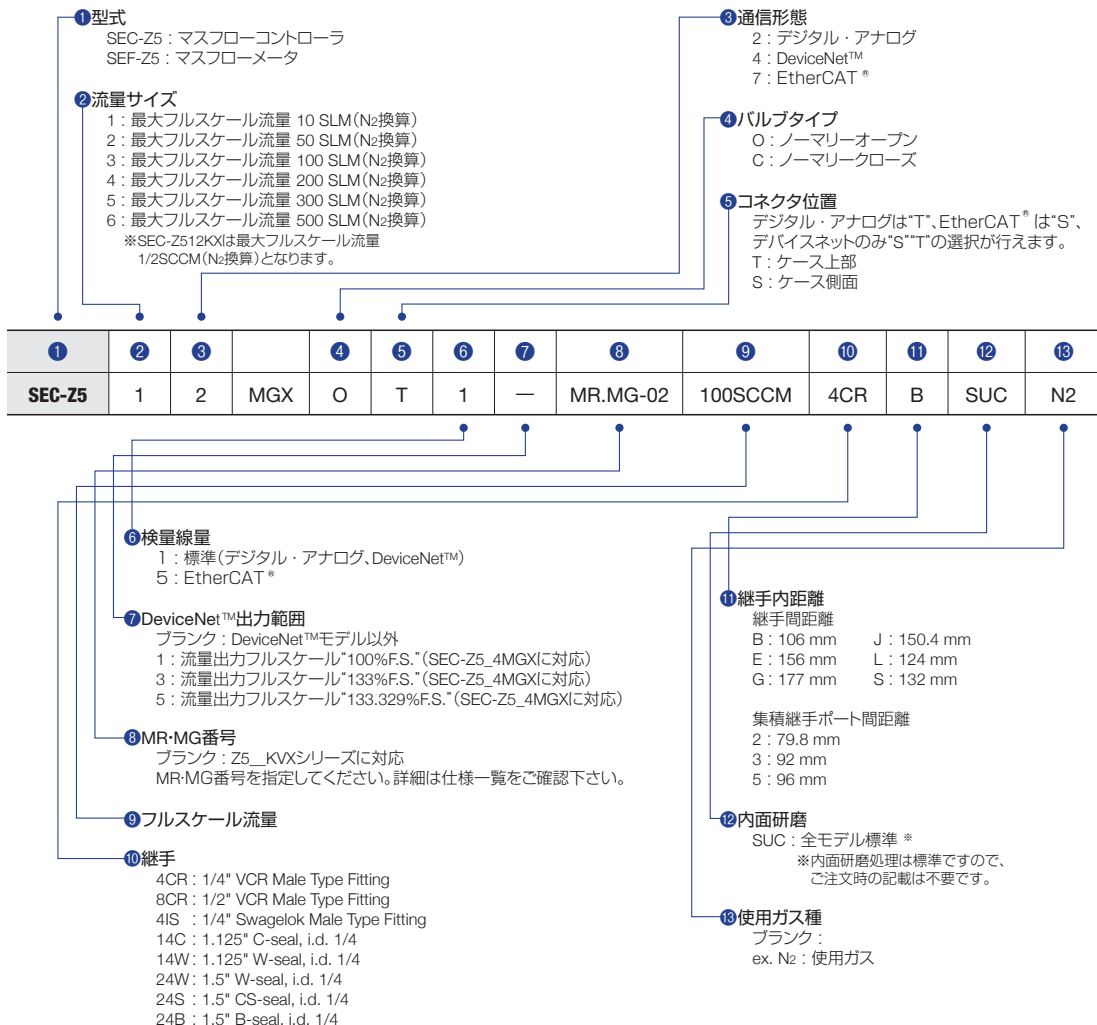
❶型式
SEC-Z5：マスフローコントローラ
SEF-Z5：マスフローメータ

❷流量サイズ
1：最大フルスケール流量 10 SLM（$N_2$換算）
2：最大フルスケール流量 50 SLM（$N_2$換算）
3：最大フルスケール流量 100 SLM（$N_2$換算）
4：最大フルスケール流量 200 SLM（$N_2$換算）
5：最大フルスケール流量 300 SLM（$N_2$換算）
6：最大フルスケール流量 500 SLM（$N_2$換算）
※SEC-Z512KXは最大フルスケール流量 1/2SCCM（$N_2$換算）となります。

❸通信形態
2：デジタル・アナログ
4：DeviceNet™
7：EtherCAT®

❹バルブタイプ
O：ノーマリーオープン
C：ノーマリークローズ

❺コネクタ位置
デジタル・アナログは"T"、EtherCAT®は"S"、デバイスネットのみ"S""T"の選択が行えます。
T：ケース上部
S：ケース側面

| ❶ | ❷ | ❸ | | ❹ | ❺ | ❻ | ❼ | ❽ | ❾ | ❿ | ⓫ | ⓬ | ⓭ |
|---|---|---|---|---|---|---|---|---|---|---|---|---|---|
| SEC-Z5 | 1 | 2 | MGX | O | T | 1 | — | MR.MG-02 | 100SCCM | 4CR | B | SUC | N2 |

❻検量線量
1：標準（デジタル・アナログ、DeviceNet™）
5：EtherCAT®

❼DeviceNet™出力範囲
ブランク：DeviceNet™モデル以外
1：流量出力フルスケール"100%F.S."（SEC-Z5_4MGXに対応）
3：流量出力フルスケール"133%F.S."（SEC-Z5_4MGXに対応）
5：流量出力フルスケール"133.329%F.S."（SEC-Z5_4MGXに対応）

❽MR·MG番号
ブランク：Z5__KVXシリーズに対応
MR·MG番号を指定してください。詳細は仕様一覧をご確認下さい。

❾フルスケール流量

❿継手
4CR：1/4" VCR Male Type Fitting
8CR：1/2" VCR Male Type Fitting
4IS：1/4" Swagelok Male Type Fitting
14C：1.125" C-seal, i.d. 1/4
14W：1.125" W-seal, i.d. 1/4
24W：1.5" W-seal, i.d. 1/4
24S：1.5" CS-seal, i.d. 1/4
24B：1.5" B-seal, i.d. 1/4

⓫継手内距離
継手間距離
B：106 mm　J：150.4 mm
E：156 mm　L：124 mm
G：177 mm　S：132 mm

集積継手ポート間距離
2：79.8 mm
3：92 mm
5：96 mm

⓬内面研磨
SUC：全モデル標準 ※
※内面研磨処理は標準ですので、ご注文時の記載は不要です。

⓭使用ガス種
ブランク：
ex. $N_2$：使用ガス